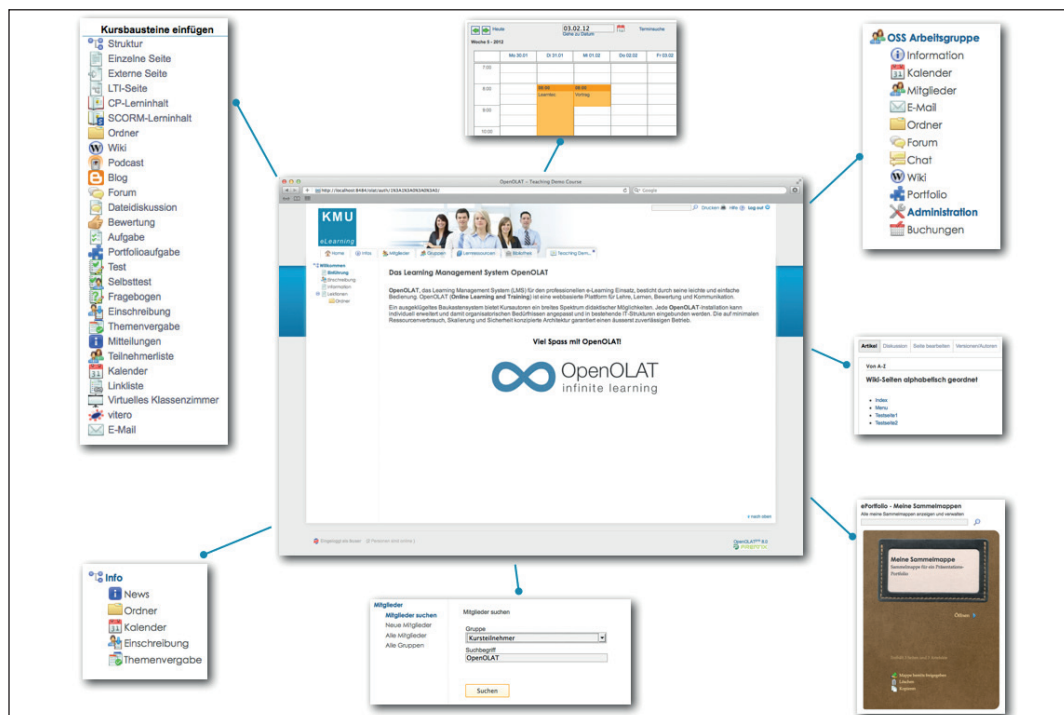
Kursbausteine einfügen
Struktur
Einzelne Seite
Externe Seite
LTI-Seite
CP-Lerninhalt
SCORM-Lerninhalt
Ordner
Wiki
Podcast
Blog
Forum
Dateidiskussion
Bewertung
Aufgabe
Portfolioaufgabe
Test
Selbsttest
Fragebogen
Einschreibung
Themenvergabe
Mitteilungen
Teilnehmerliste
Kalender
Linkliste
Virtuelles Klassenzimmer
vitero
E-Mail

Heute 03.02.12 Gehe zu Datum Terminsuche
Woche 5 - 2012
| | Mo 30.01 | Di 31.01 | Mi 01.02 | Do 02.02 | Fr 03.02 |
|---|---|---|---|---|---|
| 7:00 | | | | | |
| 8:00 | | 08:00 Lesen | 08:00 Vortrag | | |
| 9:00 | | | | | |
| 10:00 | | | | | |

OSS Arbeitsgruppe
Information
Kalender
Mitglieder
E-Mail
Ordner
Forum
Chat
Wiki
Portfolio
Administration
Buchungen

OpenOLAT - Teaching Demo Course
http://localhost:8484/olat/auth/
Google
Drucken Hilfe Log out
KMU
eLearning
Home Info Mitglieder Gruppen Lernressourcen Bibliothek Teaching Dem...
Willkommen
Einführung
Einschreibung
Information
Lektionen
Ordner
Das Learning Management System OpenOLAT
OpenOLAT, das Learning Management System (LMS) für den professionellen e-Learning Einsatz, besticht durch seine leichte und einfache Bedienung. OpenOLAT (Online Learning and Training) ist eine webbasierte Plattform für Lehre, Lernen, Bewertung und Kommunikation.
Ein ausgeklügeltes Baukastensystem bietet Kursautoren ein breites Spektrum didaktischer Möglichkeiten. Jede OpenOLAT-Installation kann individuell erweitert und damit organisatorischen Bedürfnissen angepasst und in bestehende IT-Strukturen eingebunden werden. Die auf minimalen Ressourcenverbrauch, Skalierung und Sicherheit konzipierte Architektur garantiert einen äusserst zuverlässigen Betrieb.
Viel Spass mit OpenOLAT!
OpenOLAT
infinite learning
nach oben
Eingeloggt als Autor (2 Personen sind online)
OpenOLAT 8.0

Artikel Diskussion Seite bearbeiten Versionen/Autoren
Von A-Z
Wiki-Seiten alphabetisch geordnet
Index
Menu
Testseite1
Testseite2

ePortfolio - Meine Sammelmappen
Alle meine Sammelmappen anzeigen und verwalten
Meine Sammelmappe
Sammelmappe für ein Präsentations-Portfolio
Öffnen
Mappe bereits freigegeben
Löschen
Kopieren

Info
News
Ordner
Kalender
Einschreibung
Themenvergabe

Mitglieder
Mitglieder suchen
Neue Mitglieder
Alle Mitglieder
Alle Gruppen
Mitglieder suchen
Gruppe
Kursteilnehmer
Suchbegriff
OpenOLAT
Suchen